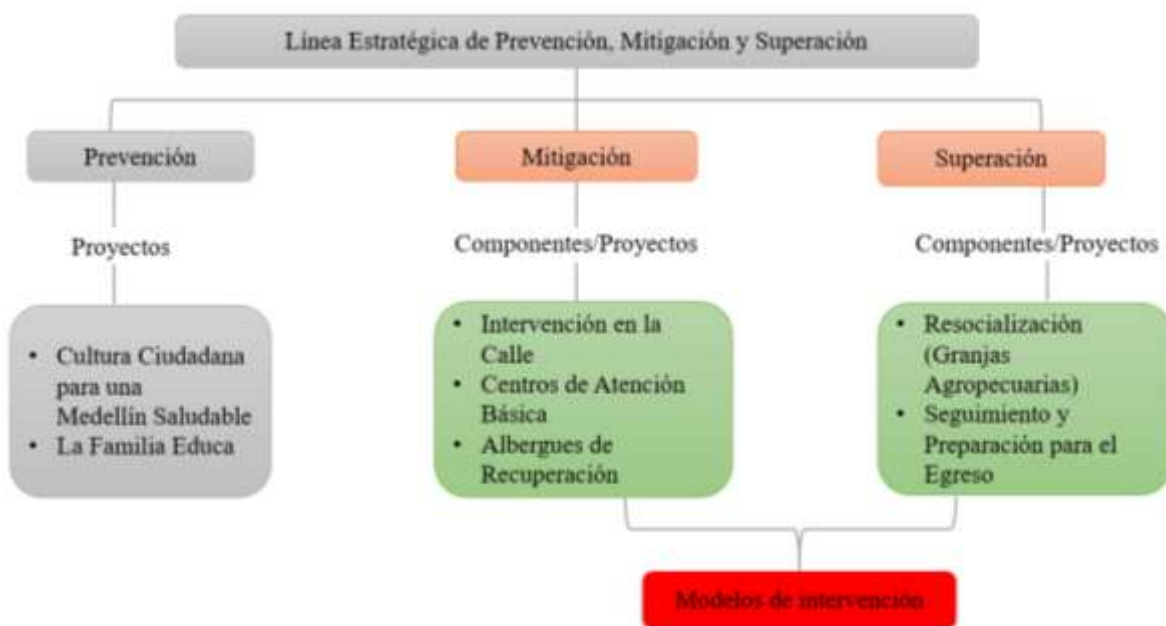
Línea Estratégica de Prevención, Mitigación y Superación

Prevención

Proyectos

- Cultura Ciudadana para una Medellín Saludable
- La Familia Educa

Mitigación

Componentes/Proyectos

- Intervención en la Calle
- Centros de Atención Básica
- Albergues de Recuperación

Superación

Componentes/Proyectos

- Resocialización (Granjas Agropecuarias)
- Seguimiento y Preparación para el Egreso

Modelos de intervención